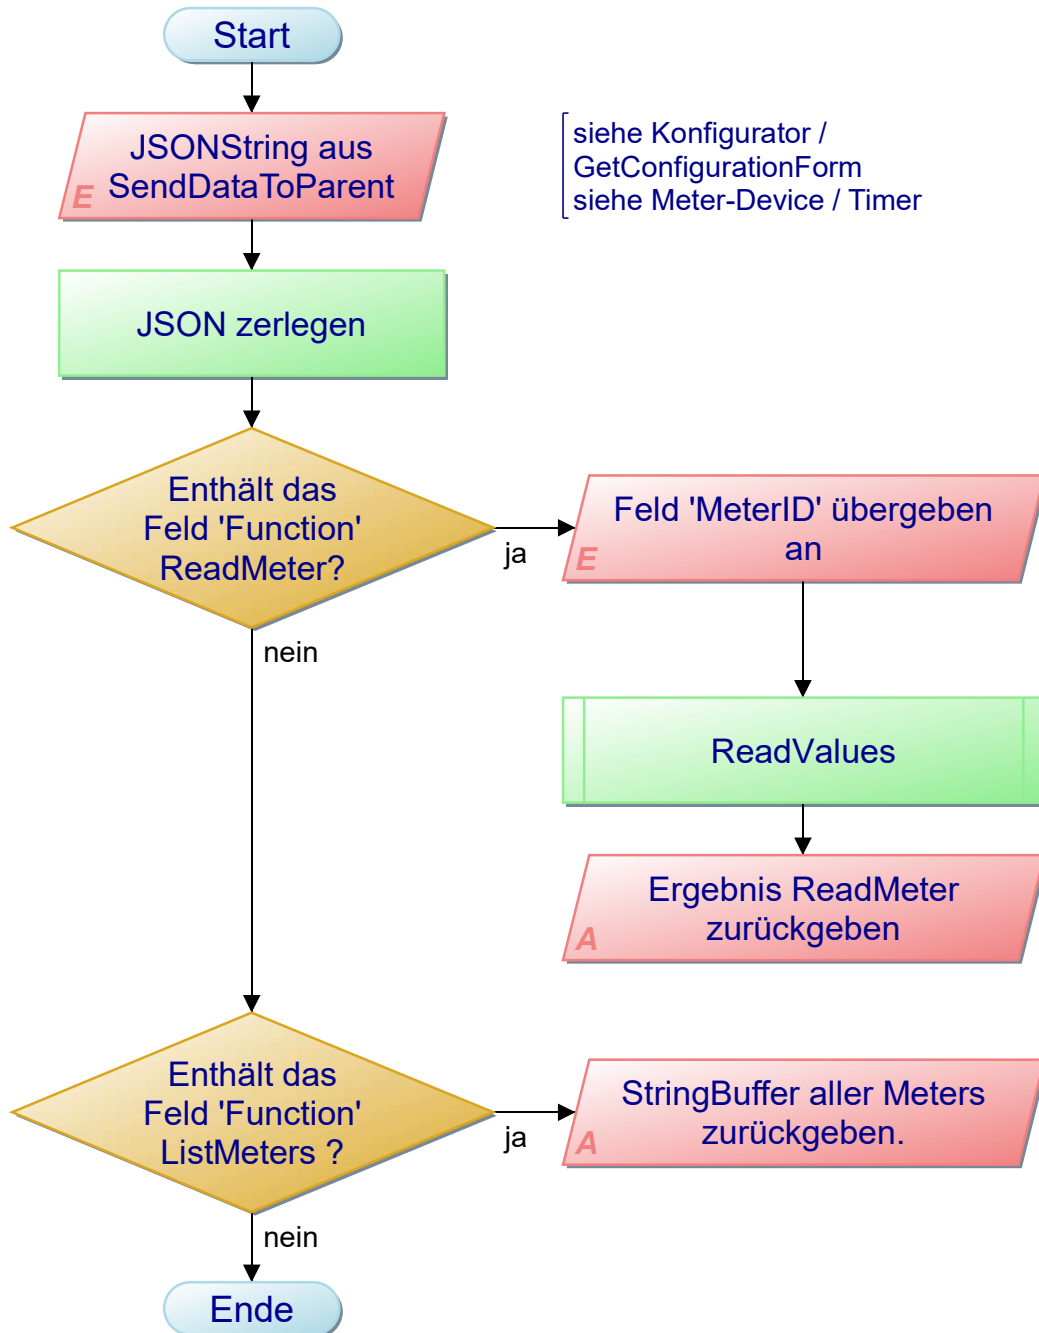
Start

E JSONString aus SendDataToParent

siehe Konfigurator / GetConfigurationForm
siehe Meter-Device / Timer

JSON zerlegen

Enthält das Feld 'Function' ReadMeter?

ja

E Feld 'MeterID' übergeben an

nein

ReadValues

A Ergebnis ReadMeter zurückgeben

Enthält das Feld 'Function' ListMeters ?

ja

A StringBuffer aller Meters zurückgeben.

nein

Ende